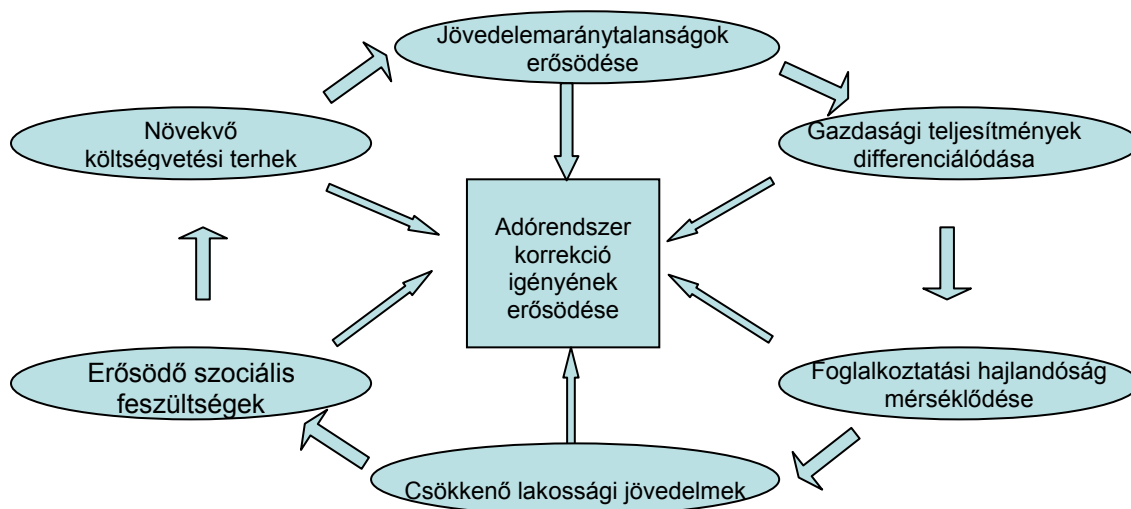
Jövedelemaránytalanságok erősödése

Gazdasági teljesítmények differenciálódása

Foglalkoztatási hajlandóság mérséklődése

Csökkenő lakossági jövedelmek

Erősödő szociális feszültségek

Növekvő költségvetési terhek

Adórendszer korrekció igényének erősödése